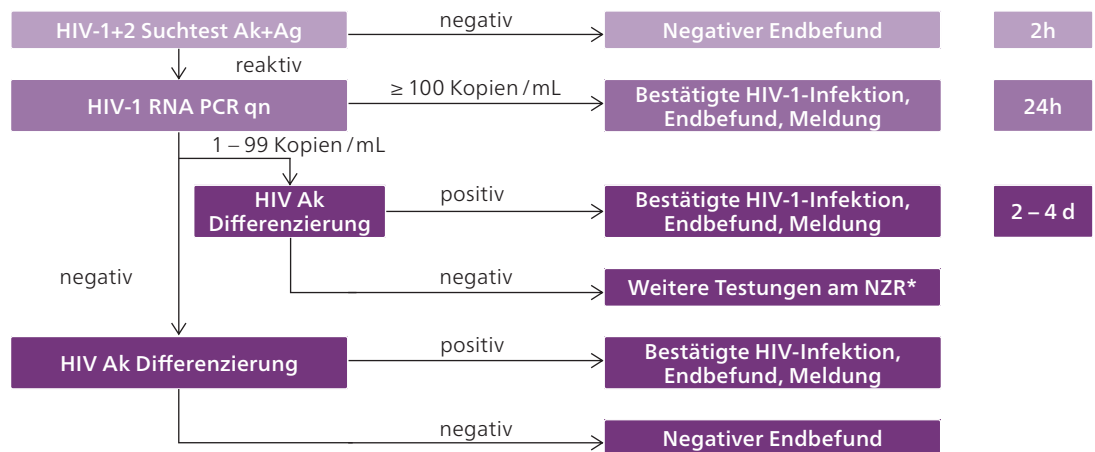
HIV-1+2 Suchtest Ak+Ag

negativ

Negativer Endbefund

2h

reaktiv

HIV-1 RNA PCR qn

≥ 100 Kopien / mL

Bestätigte HIV-1-Infektion, Endbefund, Meldung

24h

1 – 99 Kopien / mL

HIV Ak Differenzierung

positiv

Bestätigte HIV-1-Infektion, Endbefund, Meldung

2 – 4 d

negativ

negativ

Weitere Testungen am NZR*

HIV Ak Differenzierung

positiv

Bestätigte HIV-Infektion, Endbefund, Meldung

negativ

Negativer Endbefund